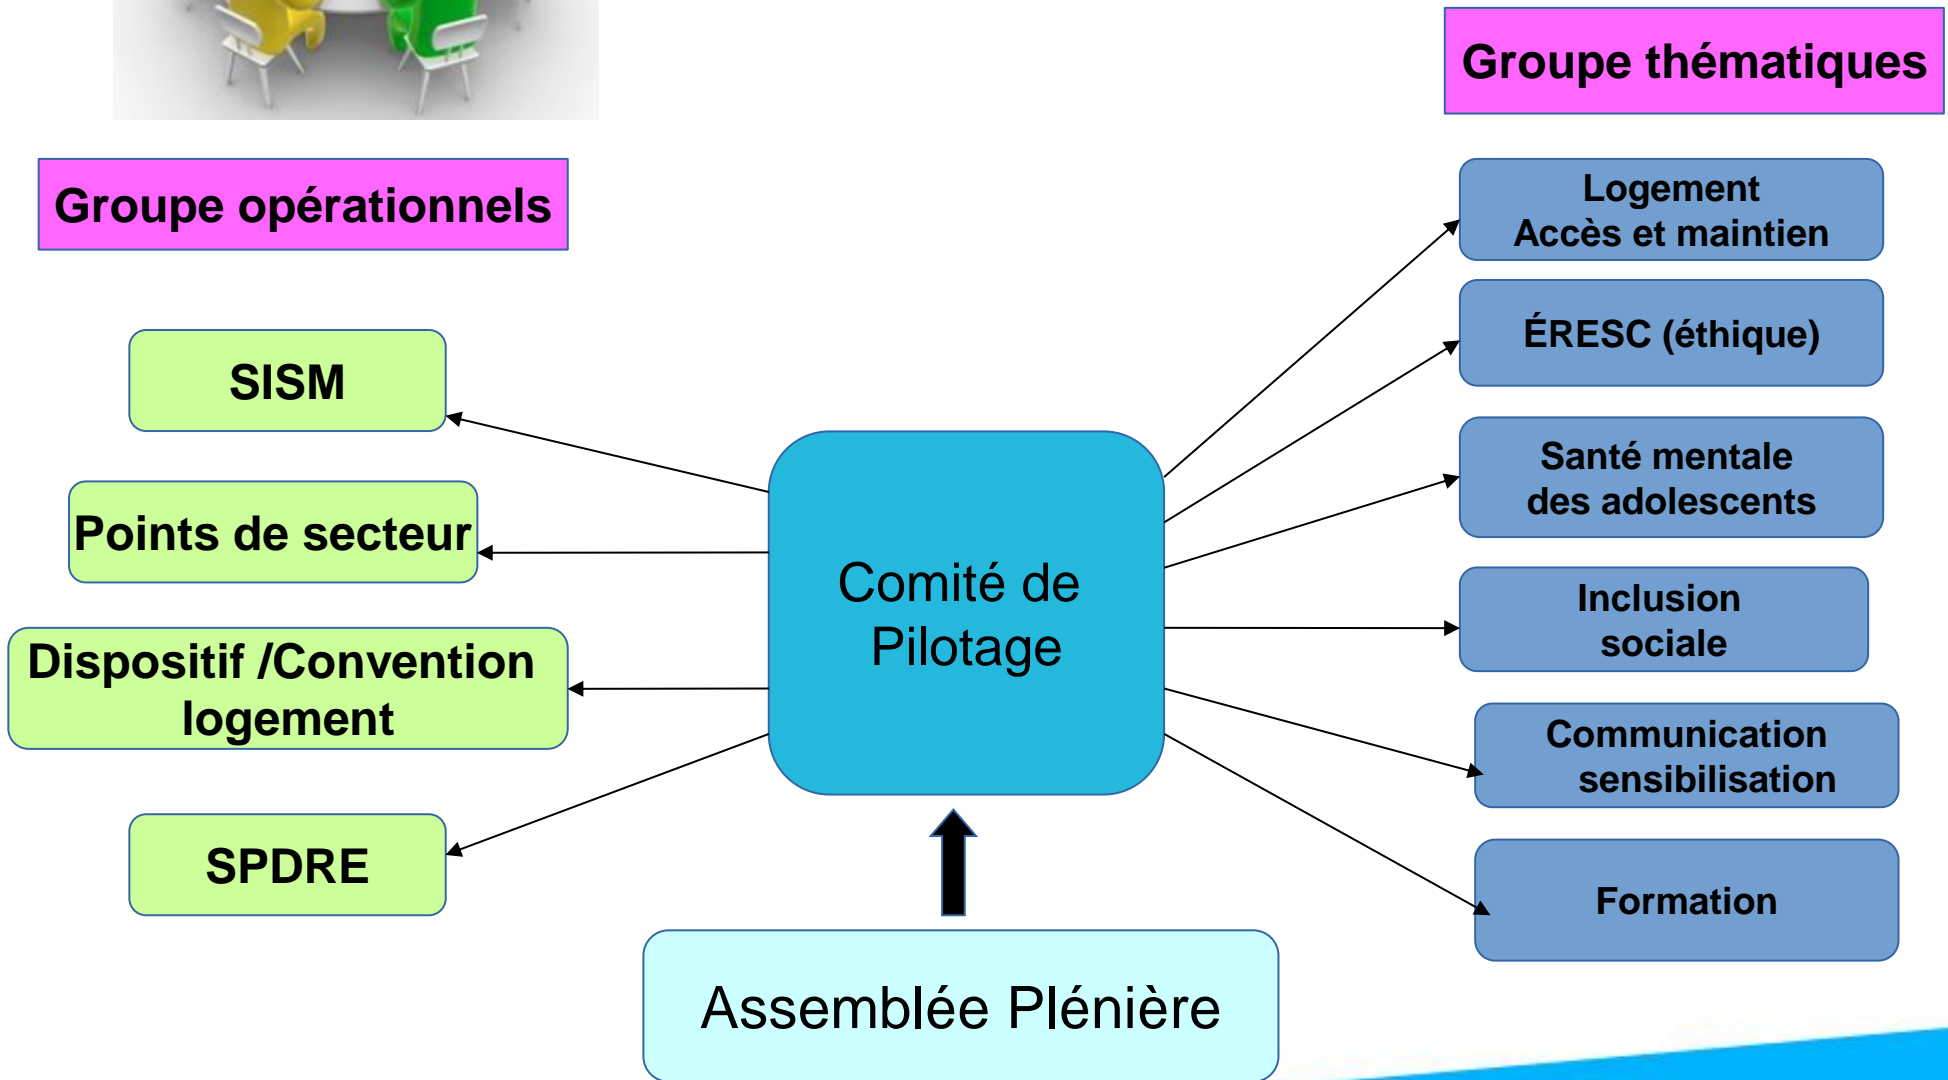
Groupe thématiques

Groupe opérationnels

Logement
Accès et maintien

ÉRESC (éthique)

SISM

Santé mentale
des adolescents

Points de secteur

Comité de
Pilotage

Inclusion
sociale

Dispositif /Convention
logement

Communication
sensibilisation

SPDRE

Formation

Assemblée Plénière